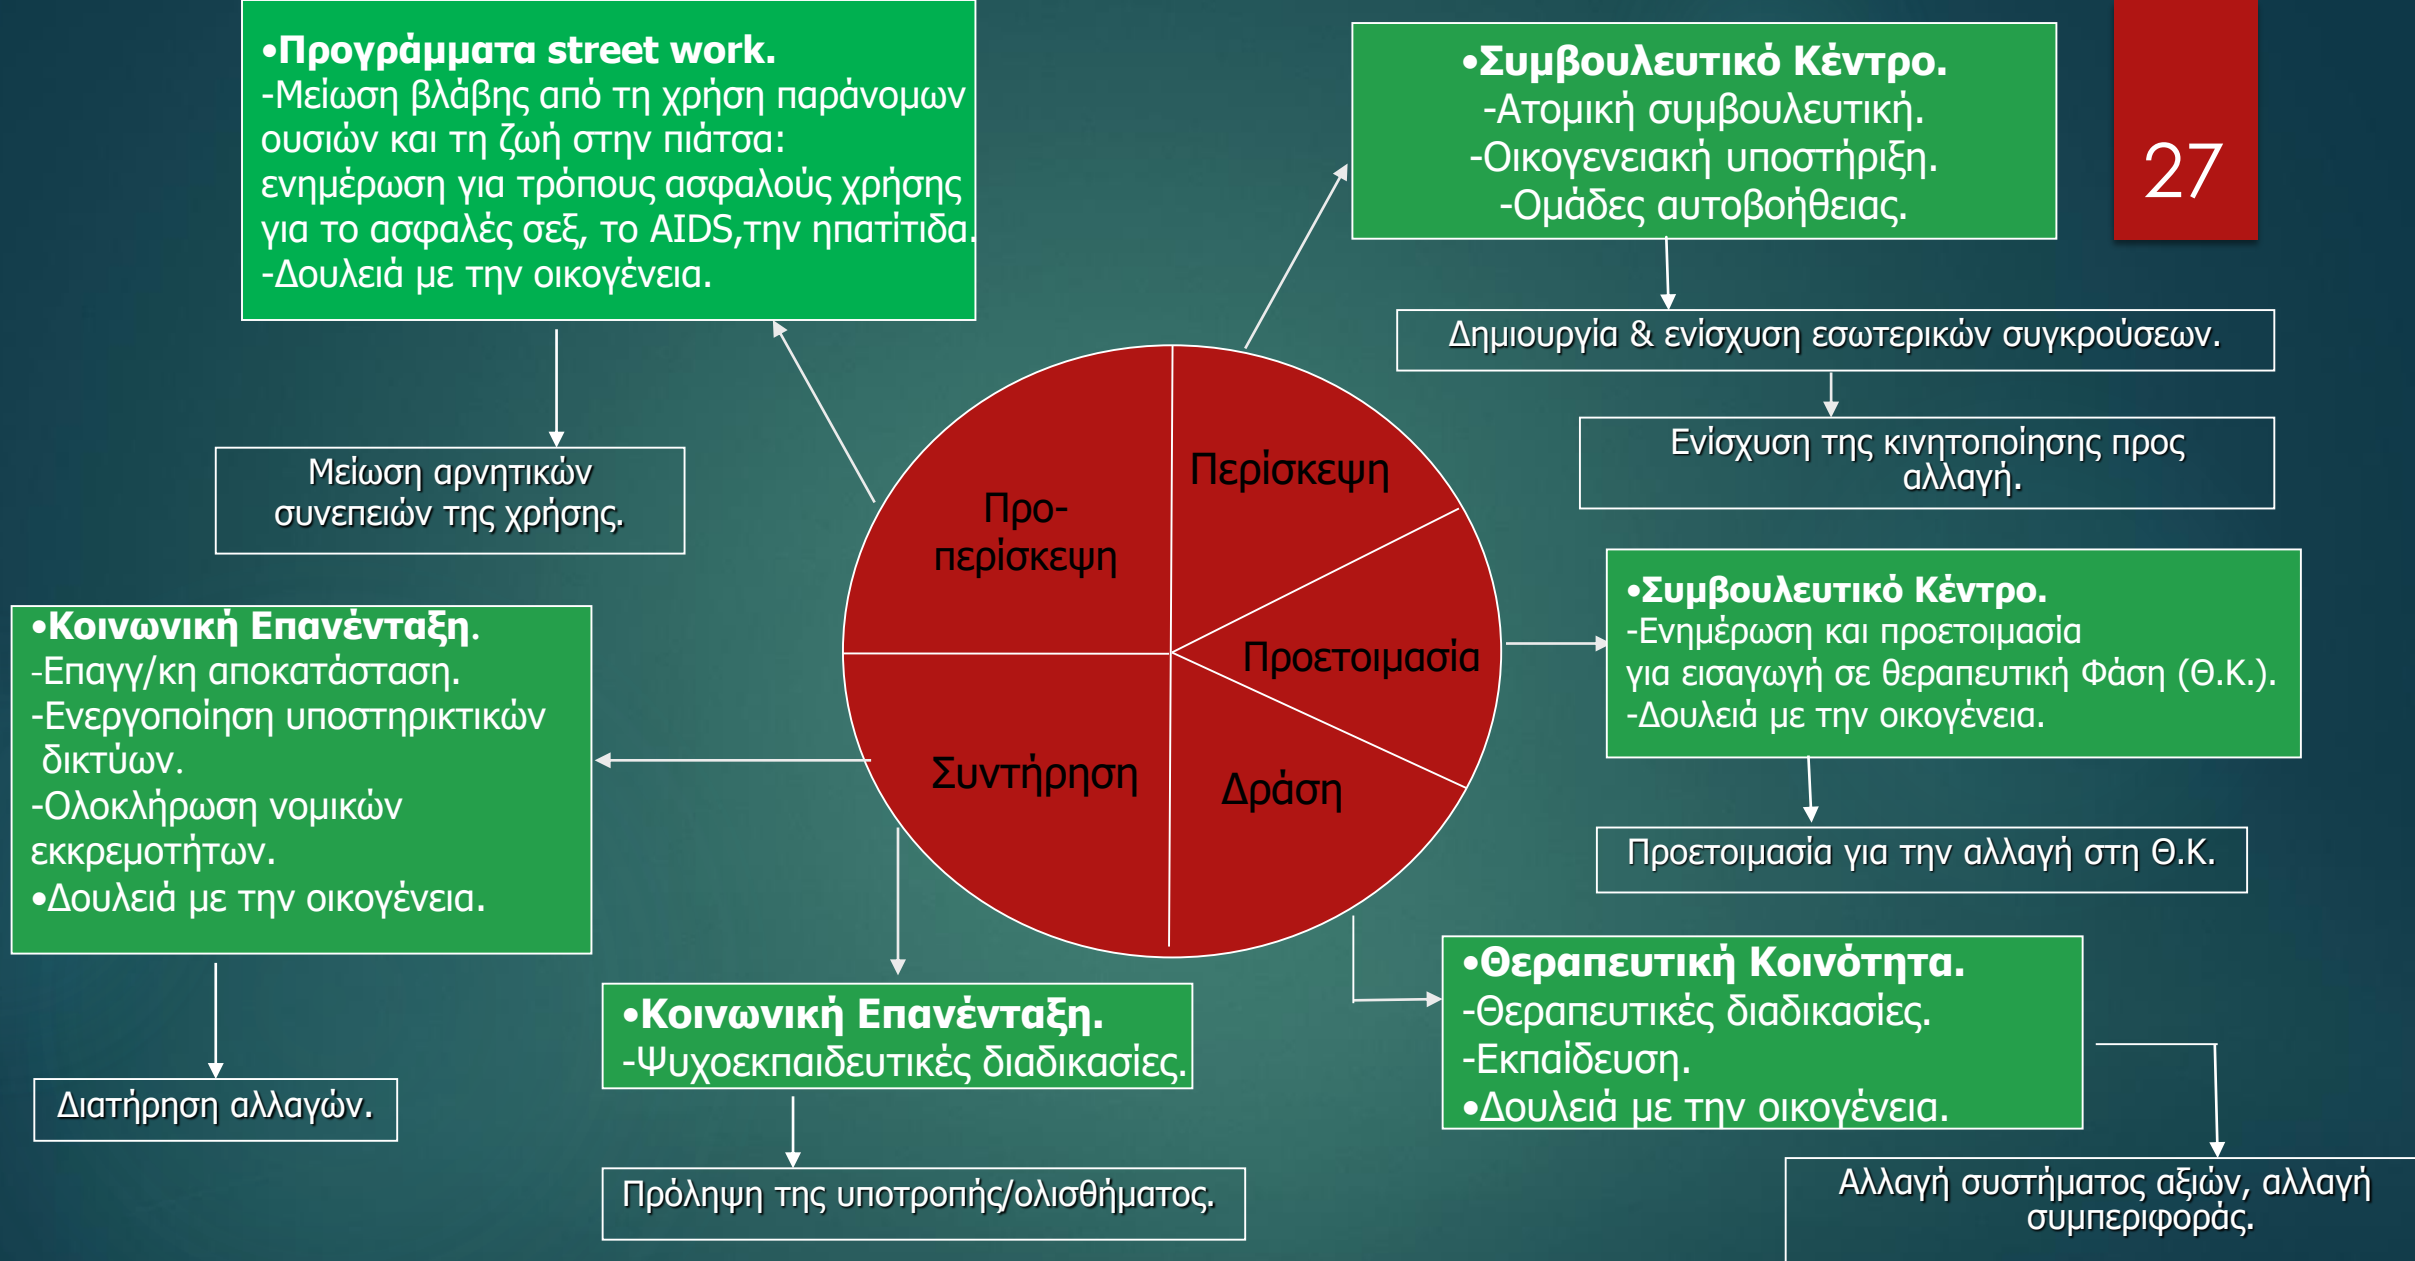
•Προγράμματα street work.
-Μείωση βλάβης από τη χρήση παράνομων ουσιών και τη ζωή στην πιάτσα: ενημέρωση για τρόπους ασφαλούς χρήσης για το ασφαλές σεξ, το AIDS,την ηπατίτιδα.
-Δουλειά με την οικογένεια.

•Συμβουλευτικό Κέντρο.
-Ατομική συμβουλευτική.
-Οικογενειακή υποστήριξη.
-Ομάδες αυτοβοήθειας.

27

Δημιουργία & ενίσχυση εσωτερικών συγκρούσεων.

Ενίσχυση της κινητοποίησης προς αλλαγή.

Μείωση αρνητικών συνεπειών της χρήσης.

Προ-περίσκεψη

Περίσκεψη

Προετοιμασία

Συντήρηση

Δράση

•Συμβουλευτικό Κέντρο.
-Ενημέρωση και προετοιμασία για εισαγωγή σε θεραπευτική Φάση (Θ.Κ.).
-Δουλειά με την οικογένεια.

Προετοιμασία για την αλλαγή στη Θ.Κ.

•Κοινωνική Επανένταξη.
-Επαγγ/κη αποκατάσταση.
-Ενεργοποίηση υποστηρικτικών δικτύων.
-Ολοκλήρωση νομικών εκκρεμοτήτων.
•Δουλειά με την οικογένεια.

•Θεραπευτική Κοινότητα.
-Θεραπευτικές διαδικασίες.
-Εκπαίδευση.
•Δουλειά με την οικογένεια.

•Κοινωνική Επανένταξη.
-Ψυχοεκπαιδευτικές διαδικασίες.

Διατήρηση αλλαγών.

Πρόληψη της υποτροπής/ολισθήματος.

Αλλαγή συστήματος αξιών, αλλαγή συμπεριφοράς.